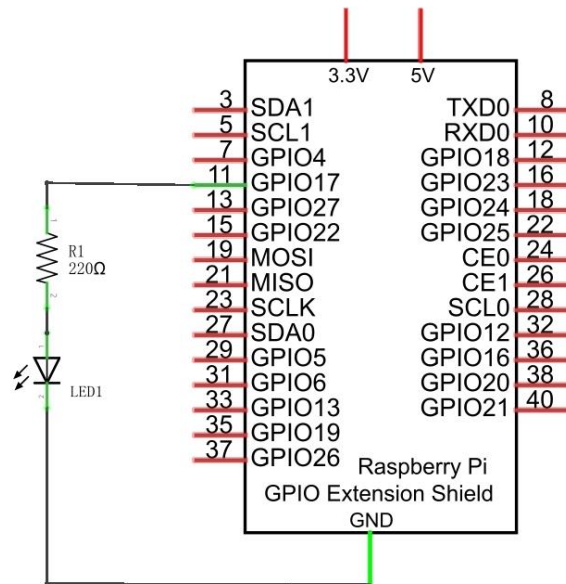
3.3V 5V

3 SDA1
5 SCL1
7 GPIO4
11 GPIO17
13 GPIO27
15 GPIO22
19 MOSI
21 MISO
23 SCLK
27 SDA0
29 GPIO5
31 GPIO6
33 GPIO13
35 GPIO19
37 GPIO26

TXD0 8
RXD0 10
GPIO18 12
GPIO23 16
GPIO24 18
GPIO25 22
CE0 24
CE1 26
SCL0 28
GPIO12 32
GPIO16 36
GPIO20 38
GPIO21 40

R1
220Ω

LED1

Raspberry Pi
GPIO Extension Shield
GND